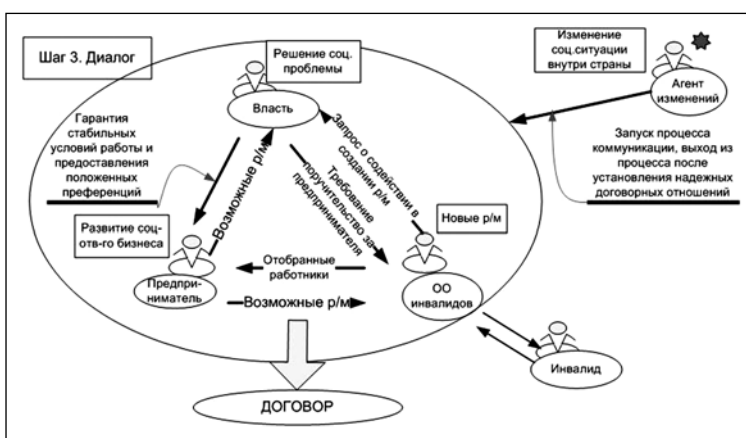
Шаг 3. Диалог

Решение соц. проблемы

Изменение соц.ситуации внутри страны

Агент изменений

Власть

Гарантия стабильных условий работы и предоставления положенных преференций

Запрос о содействии в создании р/м

Требование поручительство за предпринимателя

Запуск процесса коммуникации, выход из процесса после установления надежных договорных отношений

Возможные р/м

Развитие соц-отв-го бизнеса

Новые р/м

Отобранные работники

Предприниматель

Возможные р/м

ОО инвалидов

Инвалид

ДОГОВОР